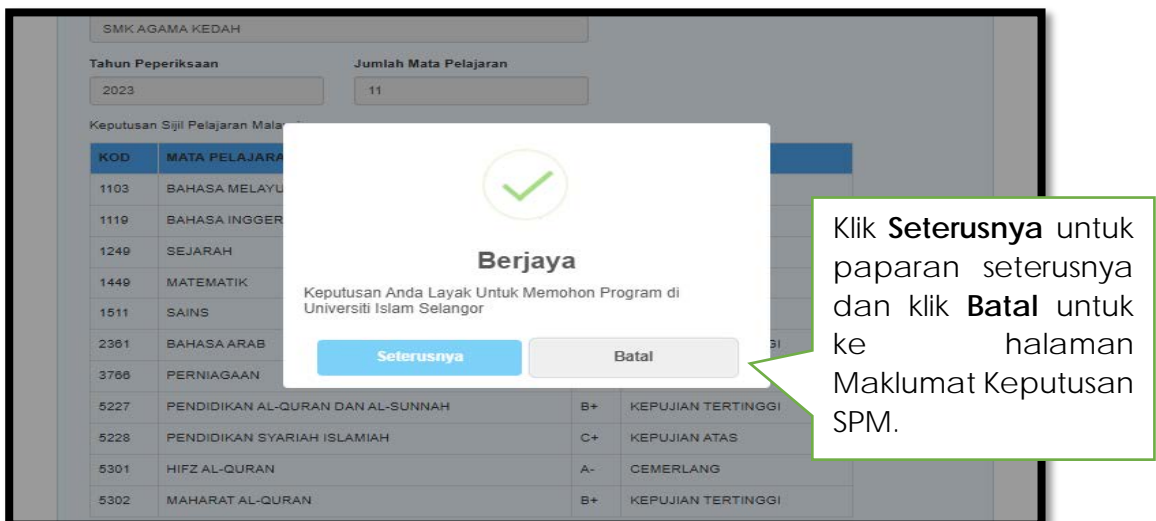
SMK AGAMA KEDAH

Tahun Peperiksaan
2023

Jumlah Mata Pelajaran
11

Keputusan Sijil Pelajaran Mala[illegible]

| KOD | MATA PELAJARA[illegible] | | |
|---|---|---|---|
| 1103 | BAHASA MELAYU | | |
| 1119 | BAHASA INGGER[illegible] | | |
| 1249 | SEJARAH | | |
| 1449 | MATEMATIK | | |
| 1511 | SAINS | | |
| 2361 | BAHASA ARAB | | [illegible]GI |
| 3766 | PERNIAGAAN | | |
| 5227 | PENDIDIKAN AL-QURAN DAN AL-SUNNAH | B+ | KEPUJIAN TERTINGGI |
| 5228 | PENDIDIKAN SYARIAH ISLAMIAH | C+ | KEPUJIAN ATAS |
| 5301 | HIFZ AL-QURAN | A- | CEMERLANG |
| 5302 | MAHARAT AL-QURAN | B+ | KEPUJIAN TERTINGGI |

Berjaya

Keputusan Anda Layak Untuk Memohon Program di Universiti Islam Selangor

Seterusnya

Batal

Klik **Seterusnya** untuk paparan seterusnya dan klik **Batal** untuk ke halaman Maklumat Keputusan SPM.